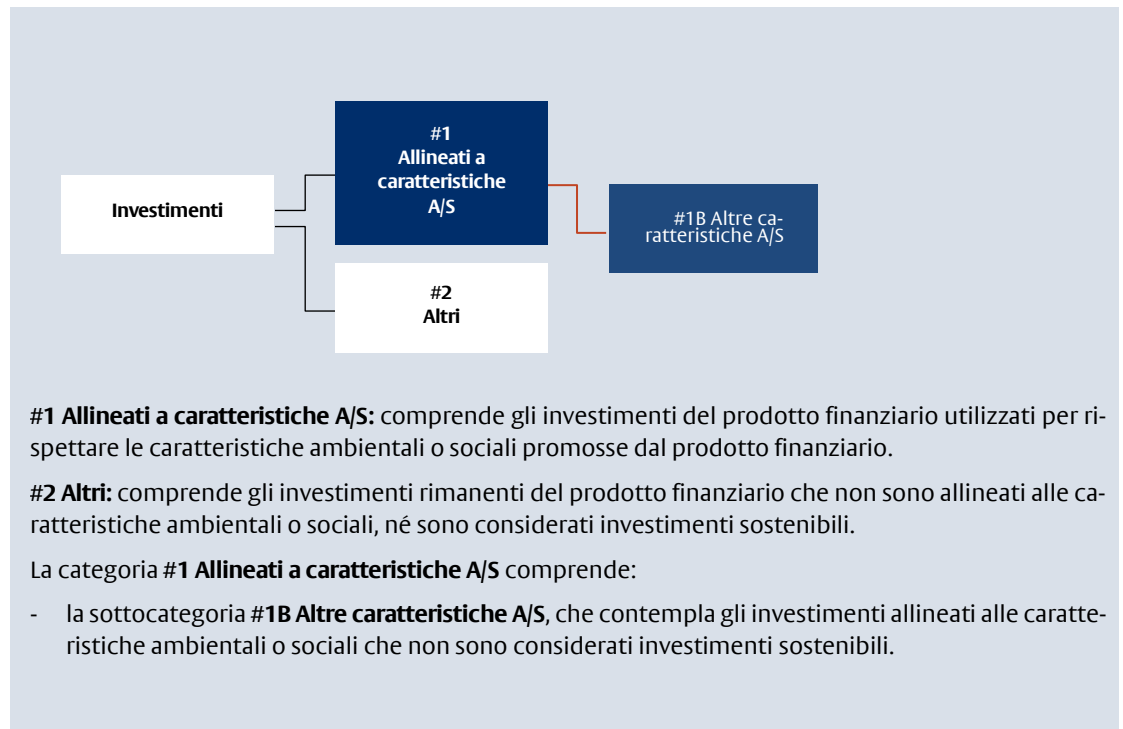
Investimenti

#1
Allineati a caratteristiche A/S

#2
Altri

#1B Altre caratteristiche A/S

#1 Allineati a caratteristiche A/S: comprende gli investimenti del prodotto finanziario utilizzati per rispettare le caratteristiche ambientali o sociali promosse dal prodotto finanziario.

#2 Altri: comprende gli investimenti rimanenti del prodotto finanziario che non sono allineati alle caratteristiche ambientali o sociali, né sono considerati investimenti sostenibili.

La categoria #1 Allineati a caratteristiche A/S comprende:

- la sottocategoria #1B Altre caratteristiche A/S, che contempla gli investimenti allineati alle caratteristiche ambientali o sociali che non sono considerati investimenti sostenibili.